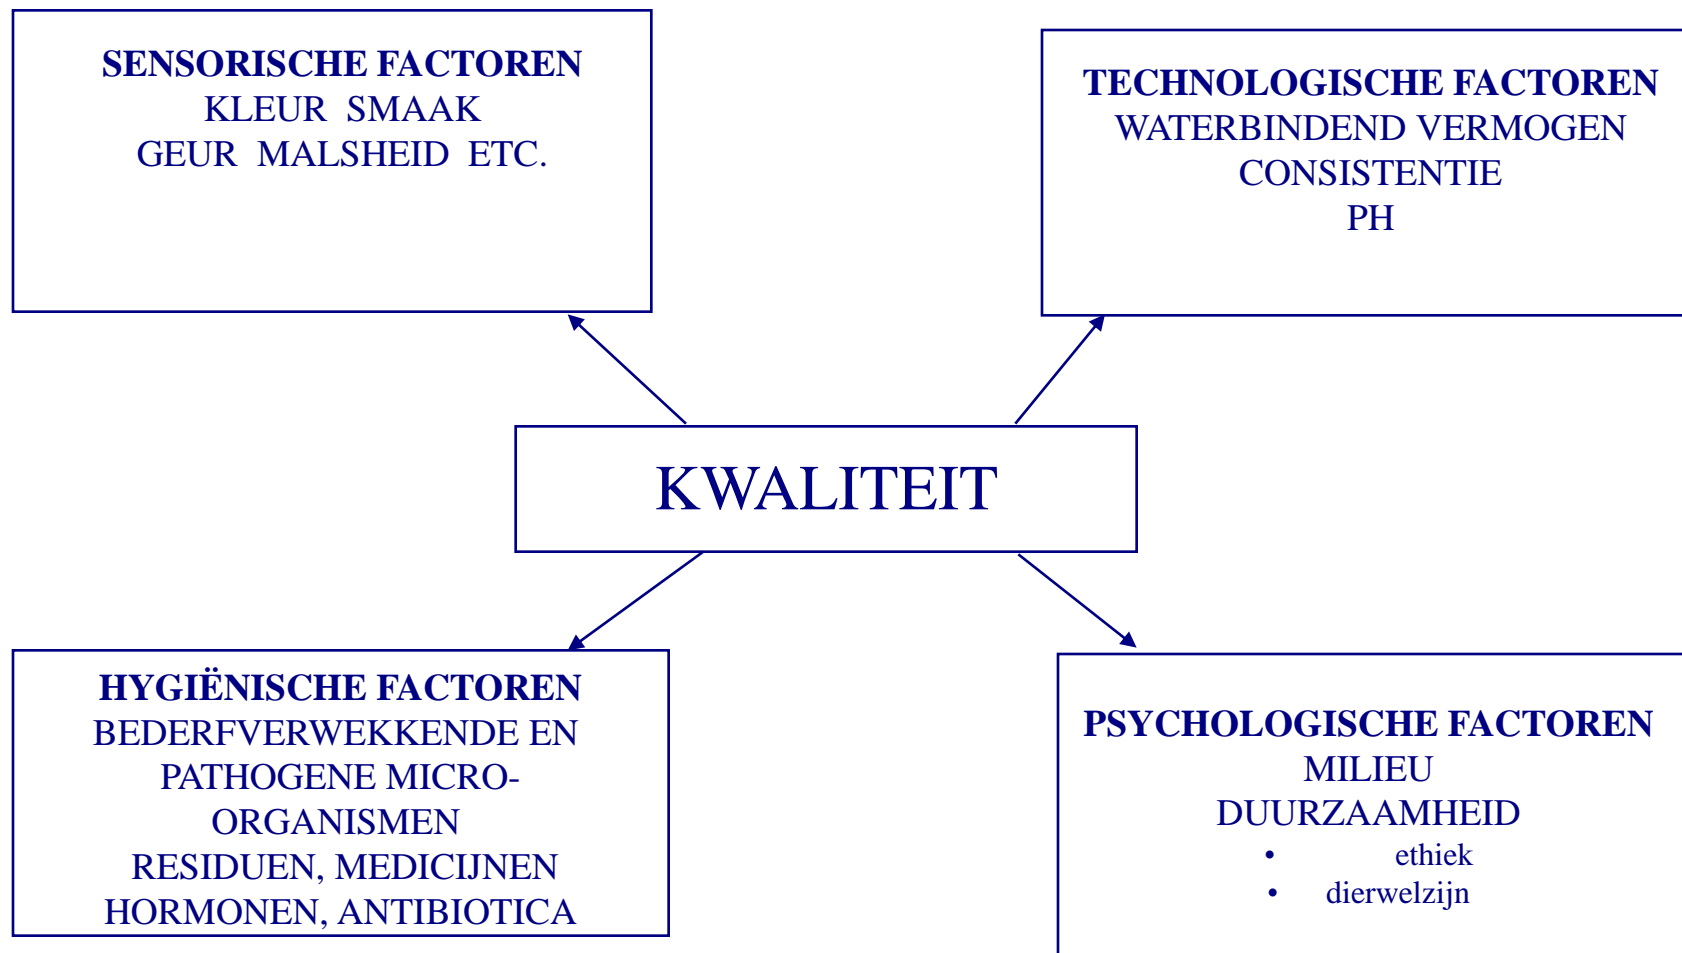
**SENSORISCHE FACTOREN**
KLEUR SMAAK
GEUR MALSHEID ETC.

**TECHNOLOGISCHE FACTOREN**
WATERBINDEND VERMOGEN
CONSISTENTIE
PH

KWALITEIT

**HYGIËNISCHE FACTOREN**
BEDERFVERWEKKENDE EN PATHOGENE MICRO-ORGANISMEN
RESIDUEN, MEDICIJNEN
HORMONEN, ANTIBIOTICA

**PSYCHOLOGISCHE FACTOREN**
MILIEU
DUURZAAMHEID
• ethiek
• dierwelzijn